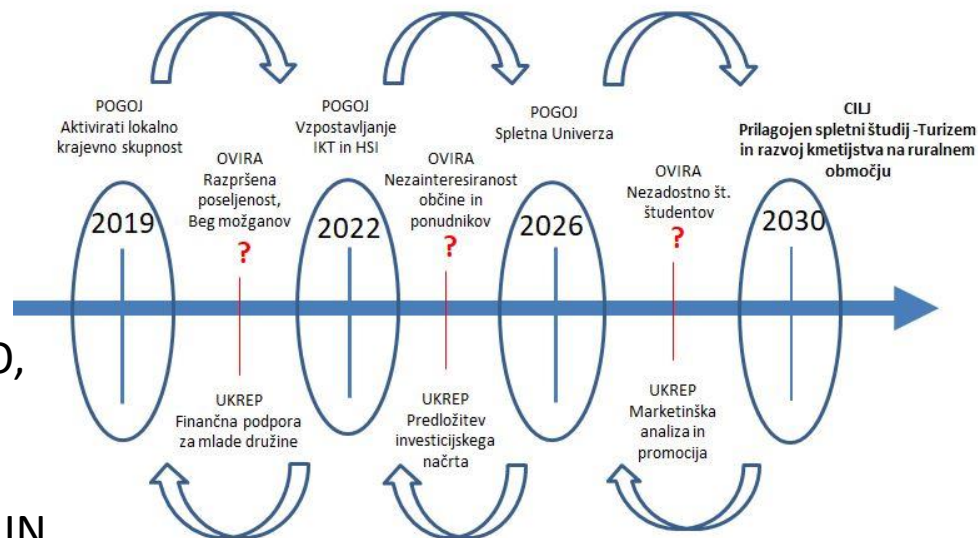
POGOJ
Aktivirati lokalno krajevno skupnost

OVIRA
Razpršena poseljenost, Beg možganov

?

2019

UKREP
Finančna podpora za mlade družine

POGOJ
Vzpostavljanje IKT in HSI

OVIRA
Nezainteresiranost občine in ponudnikov

?

2022

UKREP
Predložitev investicijskega načrta

POGOJ
Spletna Univerza

OVIRA
Nezadostno št. študentov

?

2026

UKREP
Marketinška analiza in promocija

CILJ
Prilagojen spletni študij -Turizem in razvoj kmetijstva na ruralnem območju

2030

0,

IN